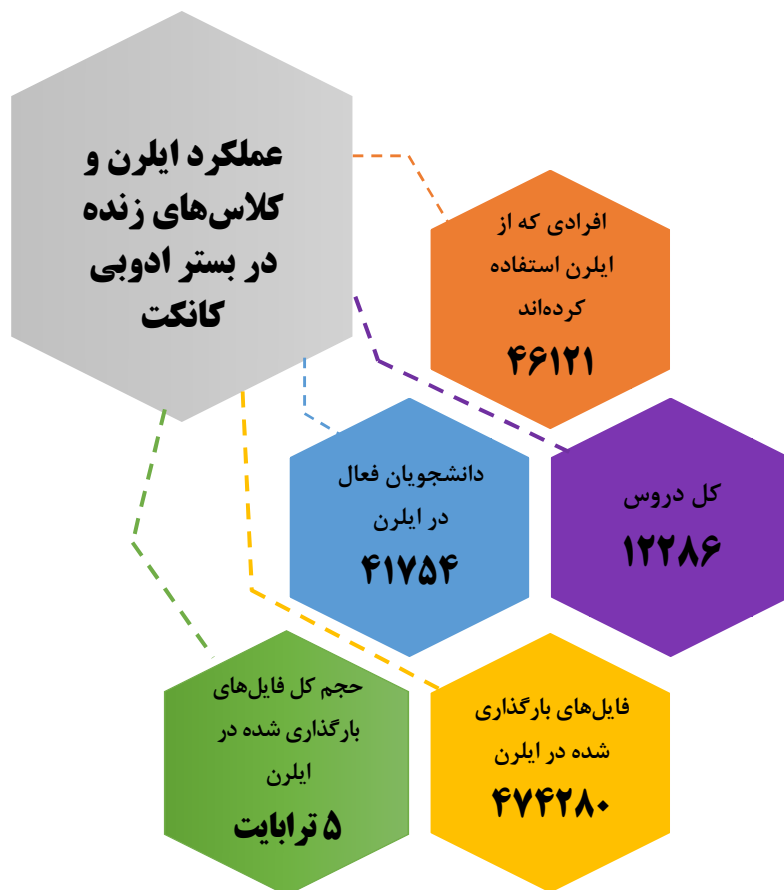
عملکرد ایلرن و کلاس‌های زنده در بستر ادوبی کانکت

افرادی که از ایلرن استفاده کرده‌اند
۴۶۱۲۱

دانشجویان فعال در ایلرن
۴۱۷۵۴

کل دروس
۱۲۲۸۶

حجم کل فایل‌های بارگذاری شده در ایلرن
۵ ترابایت

فایل‌های بارگذاری شده در ایلرن
۴۷۴۲۸۰